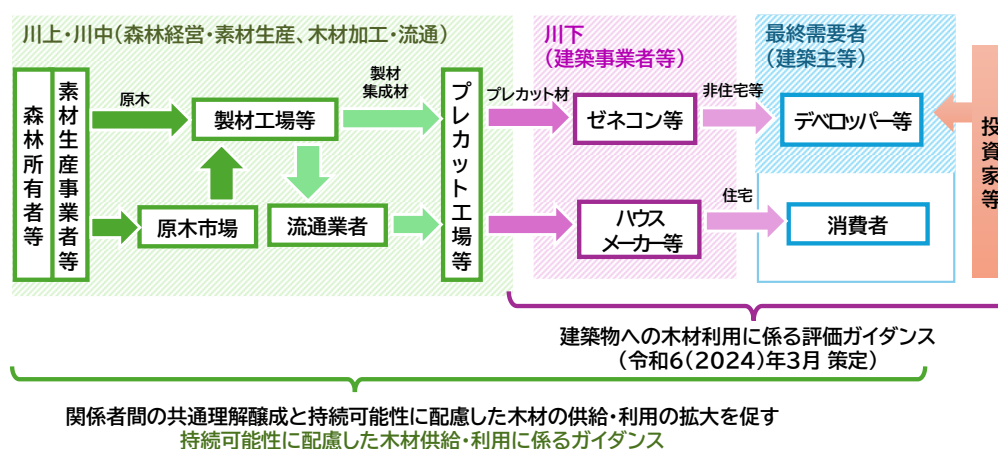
川上・川中（森林経営・素材生産、木材加工・流通）

川下
（建築事業者等）

最終需要者
（建築主等）

森林所有者等

素材生産事業者等

原木

製材工場等

製材
集成材

プレカット工場等

プレカット材

ゼネコン等

非住宅等

デベロッパー等

投資家等

原木市場

流通業者

ハウスメーカー等

住宅

消費者

建築物への木材利用に係る評価ガイダンス
（令和6（2024）年3月 策定）

関係者間の共通理解醸成と持続可能性に配慮した木材の供給・利用の拡大を促す
持続可能性に配慮した木材供給・利用に係るガイダンス